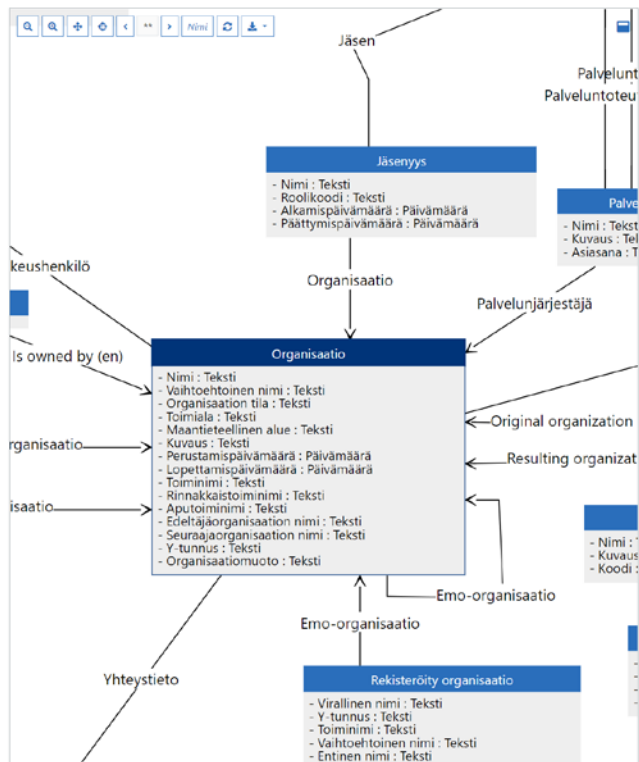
** Nimi

Jäsen

Palvelunt
Palveluntoteu

Jäsenyys
- Nimi : Teksti
- Roolikoodi : Teksti
- Alkamispäivämäärä : Päivämäärä
- Päättymispäivämäärä : Päivämäärä

Palve
- Nimi : Tekst
- Kuvaus : Tek
- Asiasana : Te

keushenkilö

Organisaatio

Palvelunjärjestäjä

Is owned by (en)

Organisaatio
- Nimi : Teksti
- Vaihtoehtoinen nimi : Teksti
- Organisaation tila : Teksti
- Toimiala : Teksti
- Maantieteellinen alue : Teksti
- Kuvaus : Teksti
- Perustamispäivämäärä : Päivämäärä
- Lopettamispäivämäärä : Päivämäärä
- Toiminimi : Teksti
- Rinnakkaistoiminimi : Teksti
- Aputoiminimi : Teksti
- Edeltäjäorganisaation nimi : Teksti
- Seuraajaorganisaation nimi : Teksti
- Y-tunnus : Teksti
- Organisaatiomuoto : Teksti

Original organization

Resulting organizat

rganisaatio

isaatio

- Nimi :
- Kuvaus
- Koodi :

Emo-organisaatio

Emo-organisaatio

Yhteystieto

Rekisteröity organisaatio
- Virallinen nimi : Teksti
- Y-tunnus : Teksti
- Toiminimi : Teksti
- Vaihtoehtoinen nimi : Teksti
- Entinen nimi : Teksti